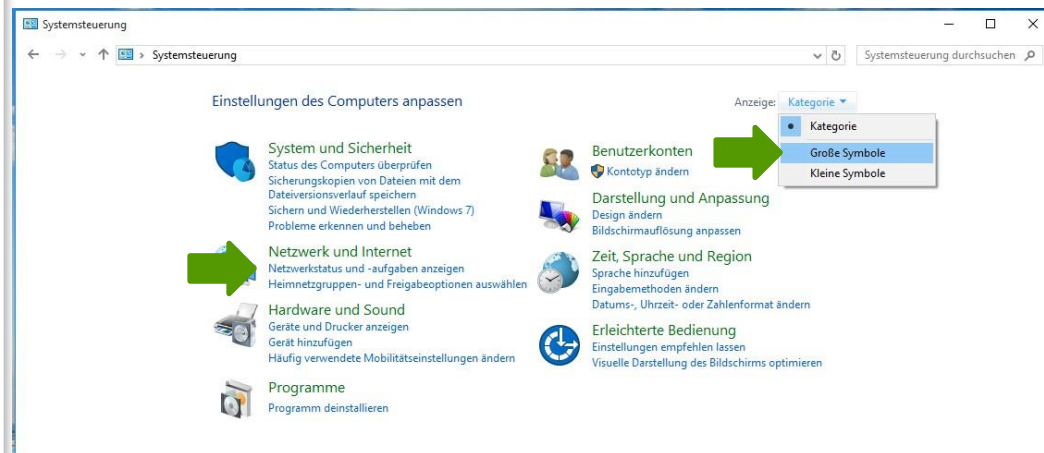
Systemsteuerung

Systemsteuerung

Systemsteuerung durchsuchen

Einstellungen des Computers anpassen

Anzeige: Kategorie ▾

Kategorie
Große Symbole
Kleine Symbole

System und Sicherheit
Status des Computers überprüfen
Sicherungskopien von Dateien mit dem Dateiversionsverlauf speichern
Sichern und Wiederherstellen (Windows 7)
Probleme erkennen und beheben

Netzwerk und Internet
Netzwerkstatus und -aufgaben anzeigen
Heimnetzgruppen- und Freigabeoptionen auswählen

Hardware und Sound
Geräte und Drucker anzeigen
Gerät hinzufügen
Häufig verwendete Mobilitätseinstellungen ändern

Programme
Programm deinstallieren

Benutzerkonten
Kontotyp ändern

Darstellung und Anpassung
Design ändern
Bildschirmauflösung anpassen

Zeit, Sprache und Region
Sprache hinzufügen
Eingabemethoden ändern
Datums-, Uhrzeit- oder Zahlenformat ändern

Erleichterte Bedienung
Einstellungen empfehlen lassen
Visuelle Darstellung des Bildschirms optimieren